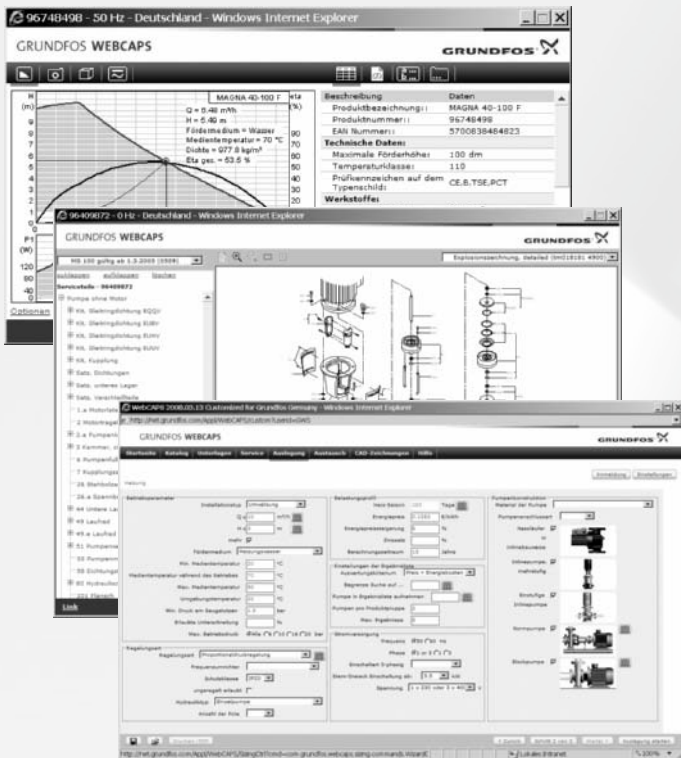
96748498 - 50 Hz - Deutschland - Windows Internet Explorer

GRUNDFOS WEBCAPS

GRUNDFOS

MAGNA 40-100 F

H (m)

Q = 8.48 m³/h
H = 5.40 m
Fördermedium = Wasser
Medientemperatur = 70 °C
Dichte = 977.8 kg/m³
Eta ges. = 53.5 %

(%)

90
80
70
60
50
40
30

P1 (W)

120
80
40

Optionen

| Beschreibung | Daten |
|---|---|
| Produktbezeichnung: | MAGNA 40-100 F |
| Produktnummer: | 96748498 |
| EAN Nummer: | 5700838484823 |
| **Technische Daten:** | |
| Maximale Förderhöhe: | 100 dm |
| Temperaturklasse: | 110 |
| Prüfkennzeichen auf dem Typenschild: | CE,B,TSE,PCT |
| **Werkstoffe:** | |

96409872 - 0 Hz - Deutschland - Windows Internet Explorer

GRUNDFOS WEBCAPS

GRUNDFOS

MS 100 gültig ab 1.3.2005 (3506)

Explosionszeichnung, detailed (tm018181 4900)

aufklappen zuklappen Suchen

Servicetelle - 96409872

Pumpe ohne Motor
Kit, Gleitringdichtung BQQV
Kit, Gleitringdichtung BUBV
Kit, Gleitringdichtung BUBV
Kit, Gleitringdichtung BAUV
Kit, Kupplung
Satz, Dichtungen
Satz, unteres Lager
Satz, Verschleißteile
1.a Motorlaterne
2 Motorträger
2.a Pumpenk
3 Kammer
6 Pumpendüse
7 Kupplungsschutz
26 Stehbolzen
26.a Spannband
44 Untere La
45 Laufrad
45.a Laufrad
51 Pumpenwelle
55 Pumpenmantel
55 Dichtungsring
60 Hydraulikteil
153 Flansch

Link

WebCAPS 2008.03.13 Customised for Grundfos Germany - Windows Internet Explorer

http://net.grundfos.com/App/WebCAPS/custom?userid=GW1

GRUNDFOS WEBCAPS

GRUNDFOS

Startseite | Katalog | Unterlagen | Service | Auslegung | Austausch | CAD-Zeichnungen | Hilfe

Anmeldung | Einstellungen

Heizung

Betriebsparameter
Installationstyp: Umwälzung
Q: m³/h
H: m
mehr
Fördermedium: Heizungswasser
Min. Medientemperatur: °C
Medientemperatur während des Betriebes: °C
Max. Medientemperatur: °C
Umgebungstemperatur: °C
Min. Druck am Saugstutzen: 1.0 bar
Erlaubte Unterschreitung: %
Max. Betriebsdruck: bar

Belastungsprofil
Heiz-Saison: Tage
Energiepreis: 0.1860 €/kWh
Energiepreissteigerung: 5 %
Zinssatz: 5 %
Berechnungszeitraum: 15 Jahre

Einstellungen der Ergebnisliste
Auswertungskriterium: Preis + Energiekosten
Begrenze Suche auf:
Pumpen in Ergebnisliste aufnehmen:
Pumpen pro Produktgruppe: 3
Max. Ergebnisse: 5

Stromversorgung
Frequenz: 50 60 Hz
Phase: 1 3
Einschalten Einzeltyp:
Stern-Dreieck Einschaltung ab: 5.5 kW
Spannung: 1 x 230 oder 3 x 400

Pumpenkonstruktion
Material der Pumpe:
Pumpenanschlusstyp:
Nassläufer
Inlinebauweise
Inlinepumpe, mehrstufig
Einstufige Inlinepumpe
Normpumpe
Blockpumpe

Regelungsart
Regelungsart: Proportionaldruckregelung
Frequenzumrichter:
Schutzklasse: IP55
ungeregelt erlaubt
Hydraulikstyp: Einzelpumpe
Anzahl der Pole:

Zurück | Schritt 2 von 5 | Weiter | Auslegung starten

http://net.grundfos.com/App/WebCAPS/SizingCtrl?cmd=com.grundfos.webcaps.sizing.commands.Wizard

Lokales Intranet

100%